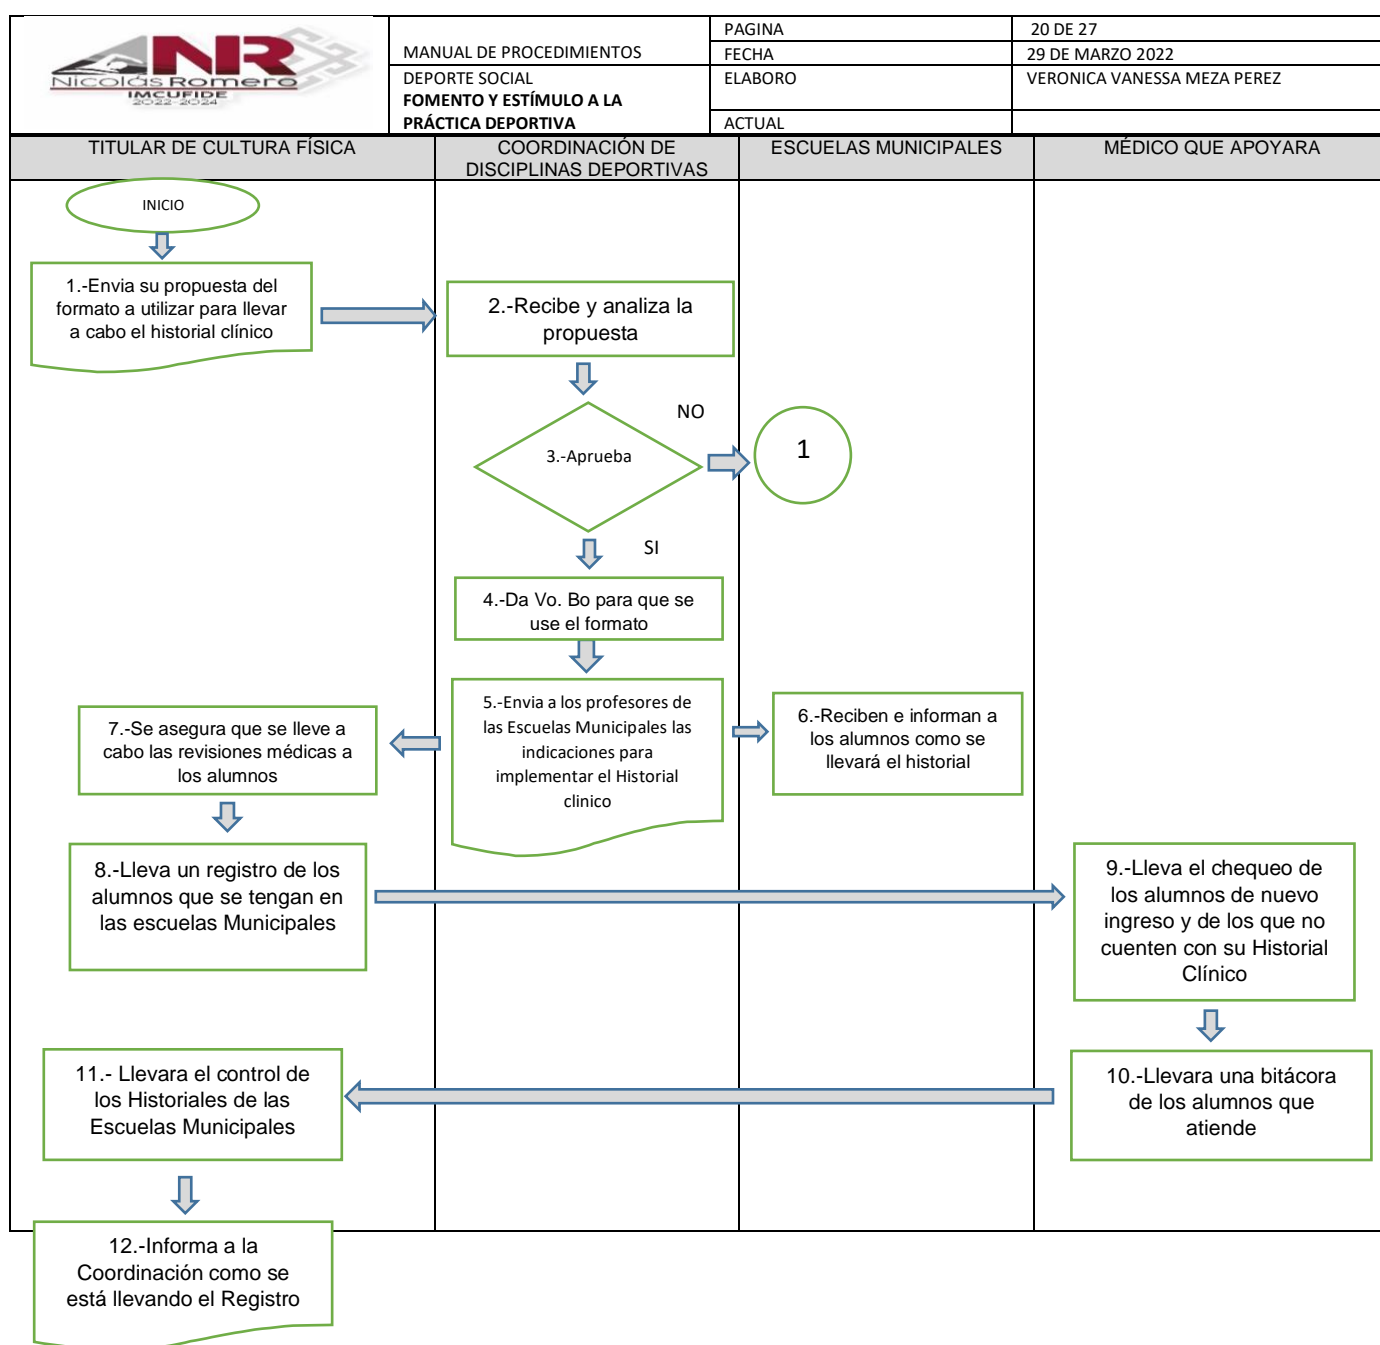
NR
Nicolás Romero
IMCUFIDE
2022-2024

| | MANUAL DE PROCEDIMIENTOS | PAGINA | 20 DE 27 |
|---|---|---|---|
| | | FECHA | 29 DE MARZO 2022 |
| | DEPORTE SOCIAL **FOMENTO Y ESTÍMULO A LA PRÁCTICA DEPORTIVA** | ELABORO | VERONICA VANESSA MEZA PEREZ |
| | | ACTUAL | |

| TITULAR DE CULTURA FÍSICA | COORDINACIÓN DE DISCIPLINAS DEPORTIVAS | ESCUELAS MUNICIPALES | MÉDICO QUE APOYARA |
|---|---|---|---|

INICIO

1.-Envia su propuesta del formato a utilizar para llevar a cabo el historial clínico

2.-Recibe y analiza la propuesta

3.-Aprueba

NO

1

SI

4.-Da Vo. Bo para que se use el formato

5.-Envia a los profesores de las Escuelas Municipales las indicaciones para implementar el Historial clinico

6.-Reciben e informan a los alumnos como se llevará el historial

7.-Se asegura que se lleve a cabo las revisiones médicas a los alumnos

8.-Lleva un registro de los alumnos que se tengan en las escuelas Municipales

9.-Lleva el chequeo de los alumnos de nuevo ingreso y de los que no cuenten con su Historial Clínico

10.-Llevara una bitácora de los alumnos que atiende

11.- Llevara el control de los Historiales de las Escuelas Municipales

12.-Informa a la Coordinación como se está llevando el Registro